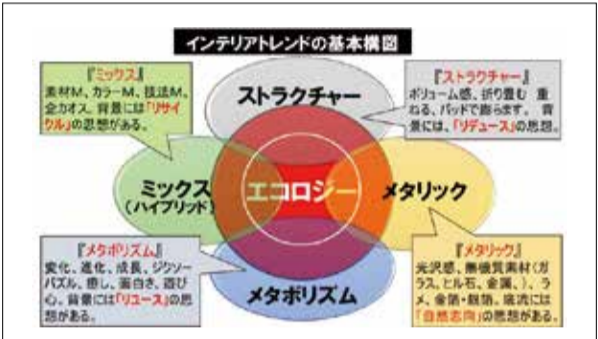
インテリアトレンドの基本構図

『ミックス』
素材M、カラーM、技法M、全方才ス。背景には「リサイクル」の思想がある。

ストラクチャー

『ストラクチャー』
ボリューム感、折り畳む、重ねる、パッドで膨らます。背景には、「リデュース」の思想。

ミックス
（ハイブリッド）

エコロジー

メタリック

『メタボリズム』
変化、進化、成長、ジグソーパズル、癒し、面白さ、遊び心。背景には「リユース」の思想がある。

メタボリズム

『メタリック』
光沢感、無機質素材（ガラス、ヒル石、金属、）、ラメ、金箔・銀箔。底流には「自然志向」の思想がある。